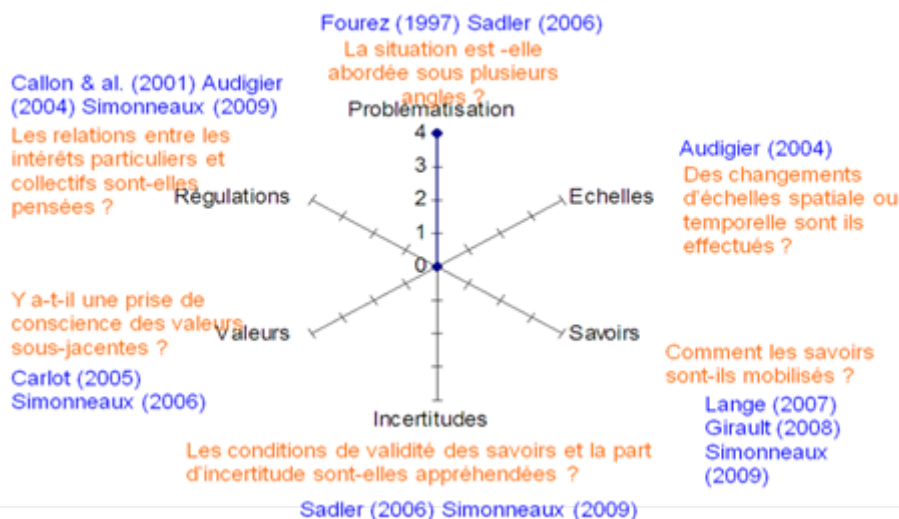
Fourez (1997) Sadler (2006)
La situation est -elle abordée sous plusieurs angles ?

Problématisation

Callon & al. (2001) Audigier (2004) Simonneaux (2009)
Les relations entre les intérêts particuliers et collectifs sont-elles pensées ?

Régulations

4
3
2
1
0

Audigier (2004)
Des changements d'échelles spatiale ou temporelle sont ils effectués ?

Echelles

Y a-t-il une prise de conscience des valeurs sous-jacentes ?
Carlot (2005)
Simonneaux (2006)

Valeurs

Savoirs

Comment les savoirs sont-ils mobilisés ?
Lange (2007)
Girault (2008)
Simonneaux (2009)

Incertitudes

Les conditions de validité des savoirs et la part d'incertitude sont-elles appréhendées ?

Sadler (2006) Simonneaux (2009)